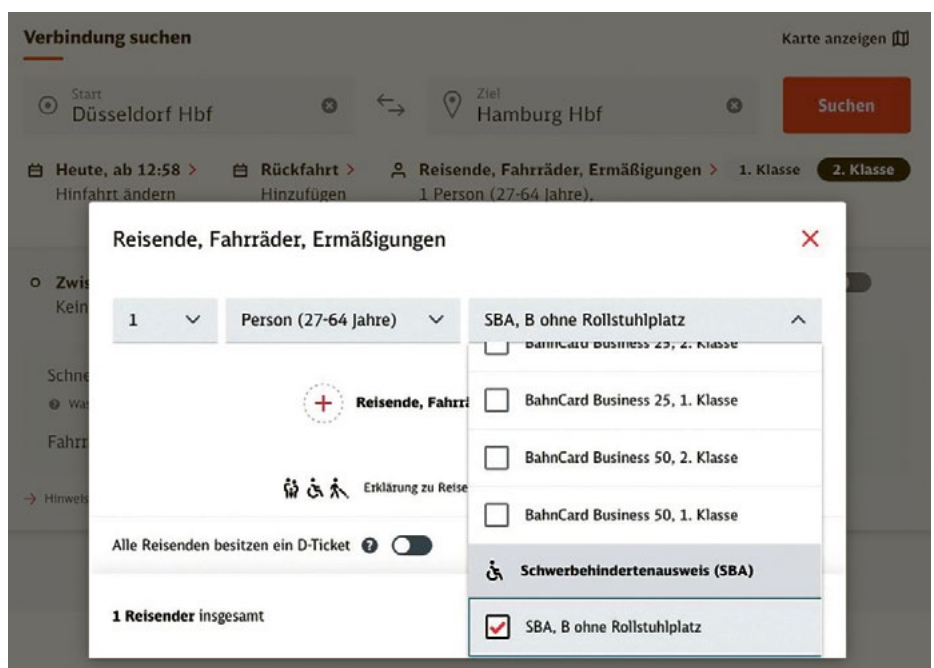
Verbindung suchen

Karte anzeigen

Start
Düsseldorf Hbf

Ziel
Hamburg Hbf

Suchen

Heute, ab 12:58 >
Hinfahrt ändern

Rückfahrt >
Hinzufügen

Reisende, Fahrräder, Ermäßigungen >
1 Person (27-64 Jahre),

1. Klasse

2. Klasse

Zwis
Kein

Schne
Was

Fahrr

→ Hinweis

Reisende, Fahrräder, Ermäßigungen

1

Person (27-64 Jahre)

SBA, B ohne Rollstuhlplatz

BahnCard Business 25, 2. Klasse

BahnCard Business 25, 1. Klasse

BahnCard Business 50, 2. Klasse

BahnCard Business 50, 1. Klasse

Schwerbehindertenausweis (SBA)

SBA, B ohne Rollstuhlplatz

Reisende, Fahrr

Erklärung zu Reise

Alle Reisenden besitzen ein D-Ticket

1 Reisender insgesamt